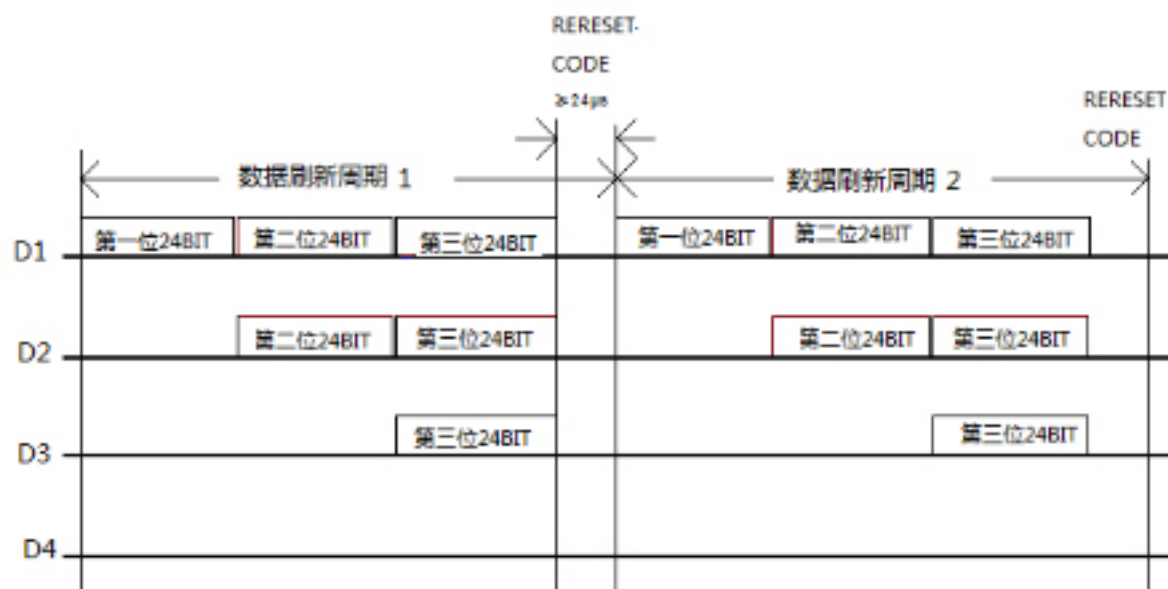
RERESET
CODE
≥24μs

RERESET
CODE

数据刷新周期 1

数据刷新周期 2

D1 第一位24BIT 第二位24BIT 第三位24BIT 第一位24BIT 第二位24BIT 第三位24BIT

D2 第二位24BIT 第三位24BIT 第二位24BIT 第三位24BIT

D3 第三位24BIT 第三位24BIT

D4